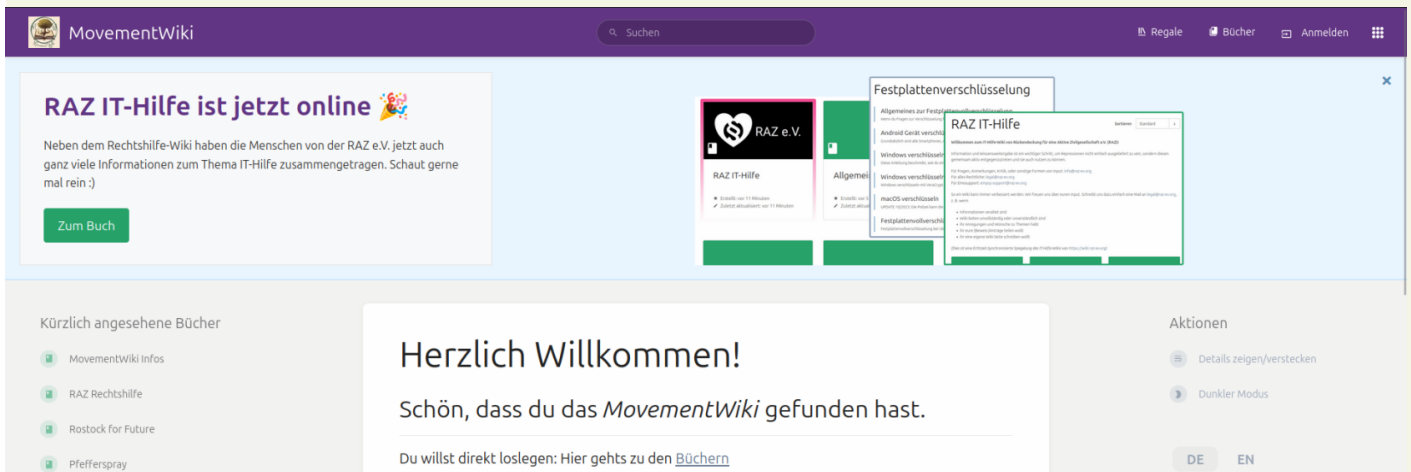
MovementWiki

Suchen

Regale Bücher Anmelden

×

RAZ IT-Hilfe ist jetzt online 🎉

Neben dem Rechtshilfe-Wiki haben die Menschen von der RAZ e.V. jetzt auch ganz viele Informationen zum Thema IT-Hilfe zusammengetragen. Schaut gerne mal rein :)

Zum Buch

RAZ e.V.

RAZ IT-Hilfe

Allgemei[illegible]

Festplattenverschlüsselung

Allgemeines zur Festplattenverschlüsselung

Android Gerät verschl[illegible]

Windows verschlüsseln

Windows verschlüsseln

macOS verschlüsseln

Festplattenvollverschl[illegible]

RAZ IT-Hilfe

Kürzlich angesehene Bücher

MovementWiki Infos

RAZ Rechtshilfe

Rostock for Future

Pfefferspray

Herzlich Willkommen!

Schön, dass du das *MovementWiki* gefunden hast.

Du willst direkt loslegen: Hier gehts zu den Büchern

Aktionen

Details zeigen/verstecken

Dunkler Modus

DE EN